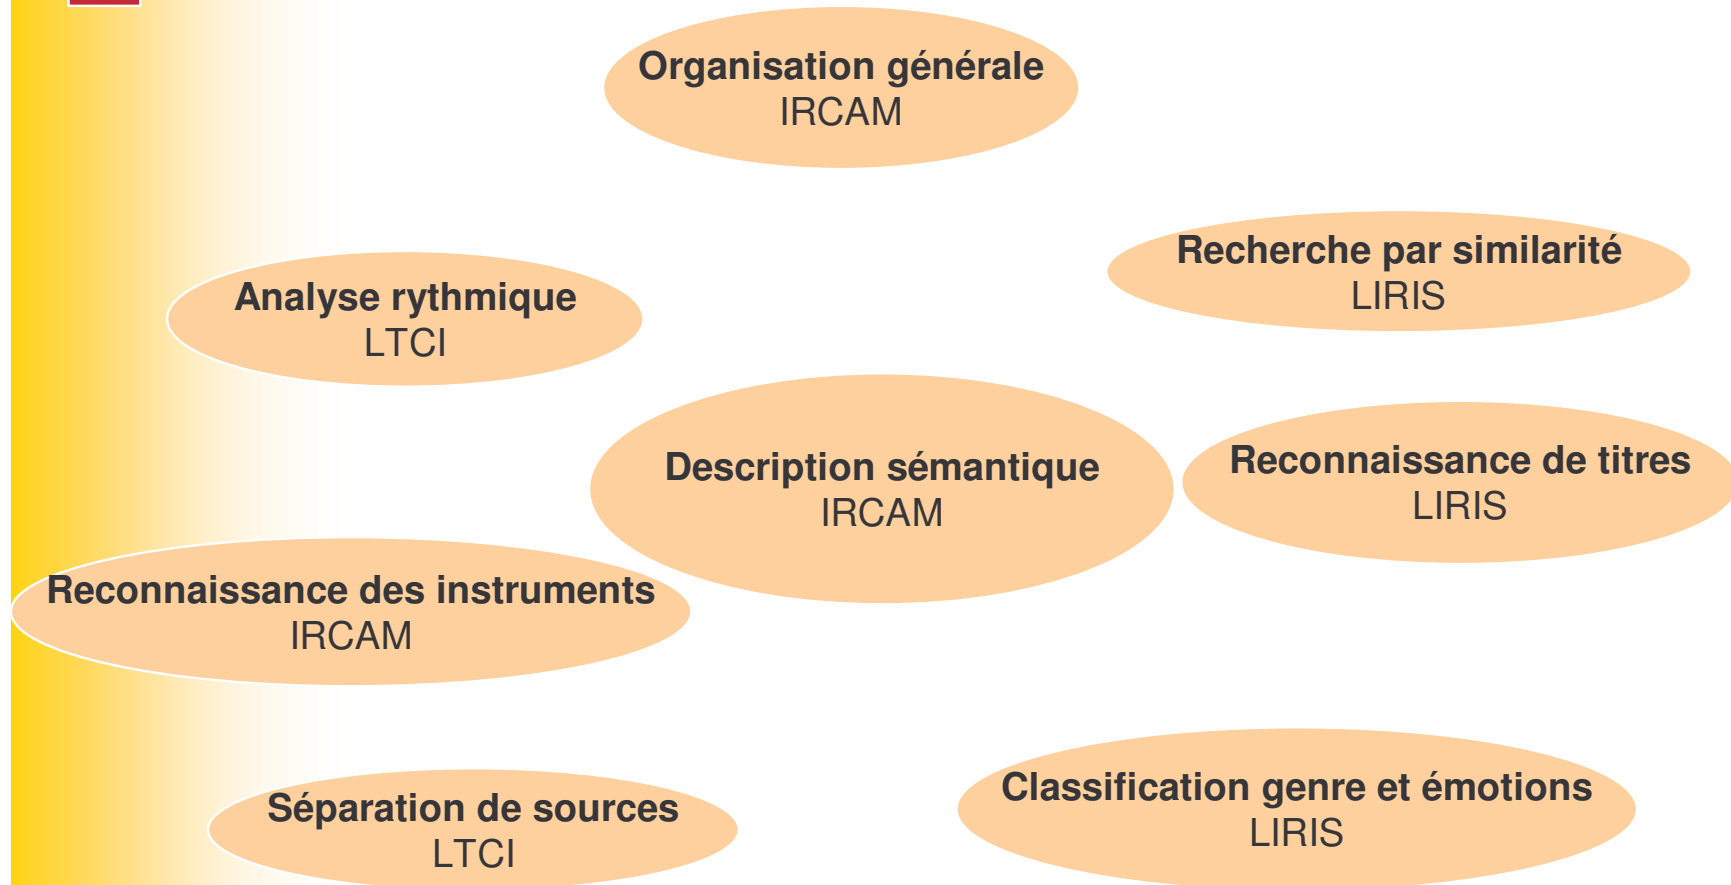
Organisation générale
IRCAM

Recherche par similarité
LIRIS

Analyse rythmique
LTCI

Description sémantique
IRCAM

Reconnaissance de titres
LIRIS

Reconnaissance des instruments
IRCAM

Séparation de sources
LTCI

Classification genre et émotions
LIRIS